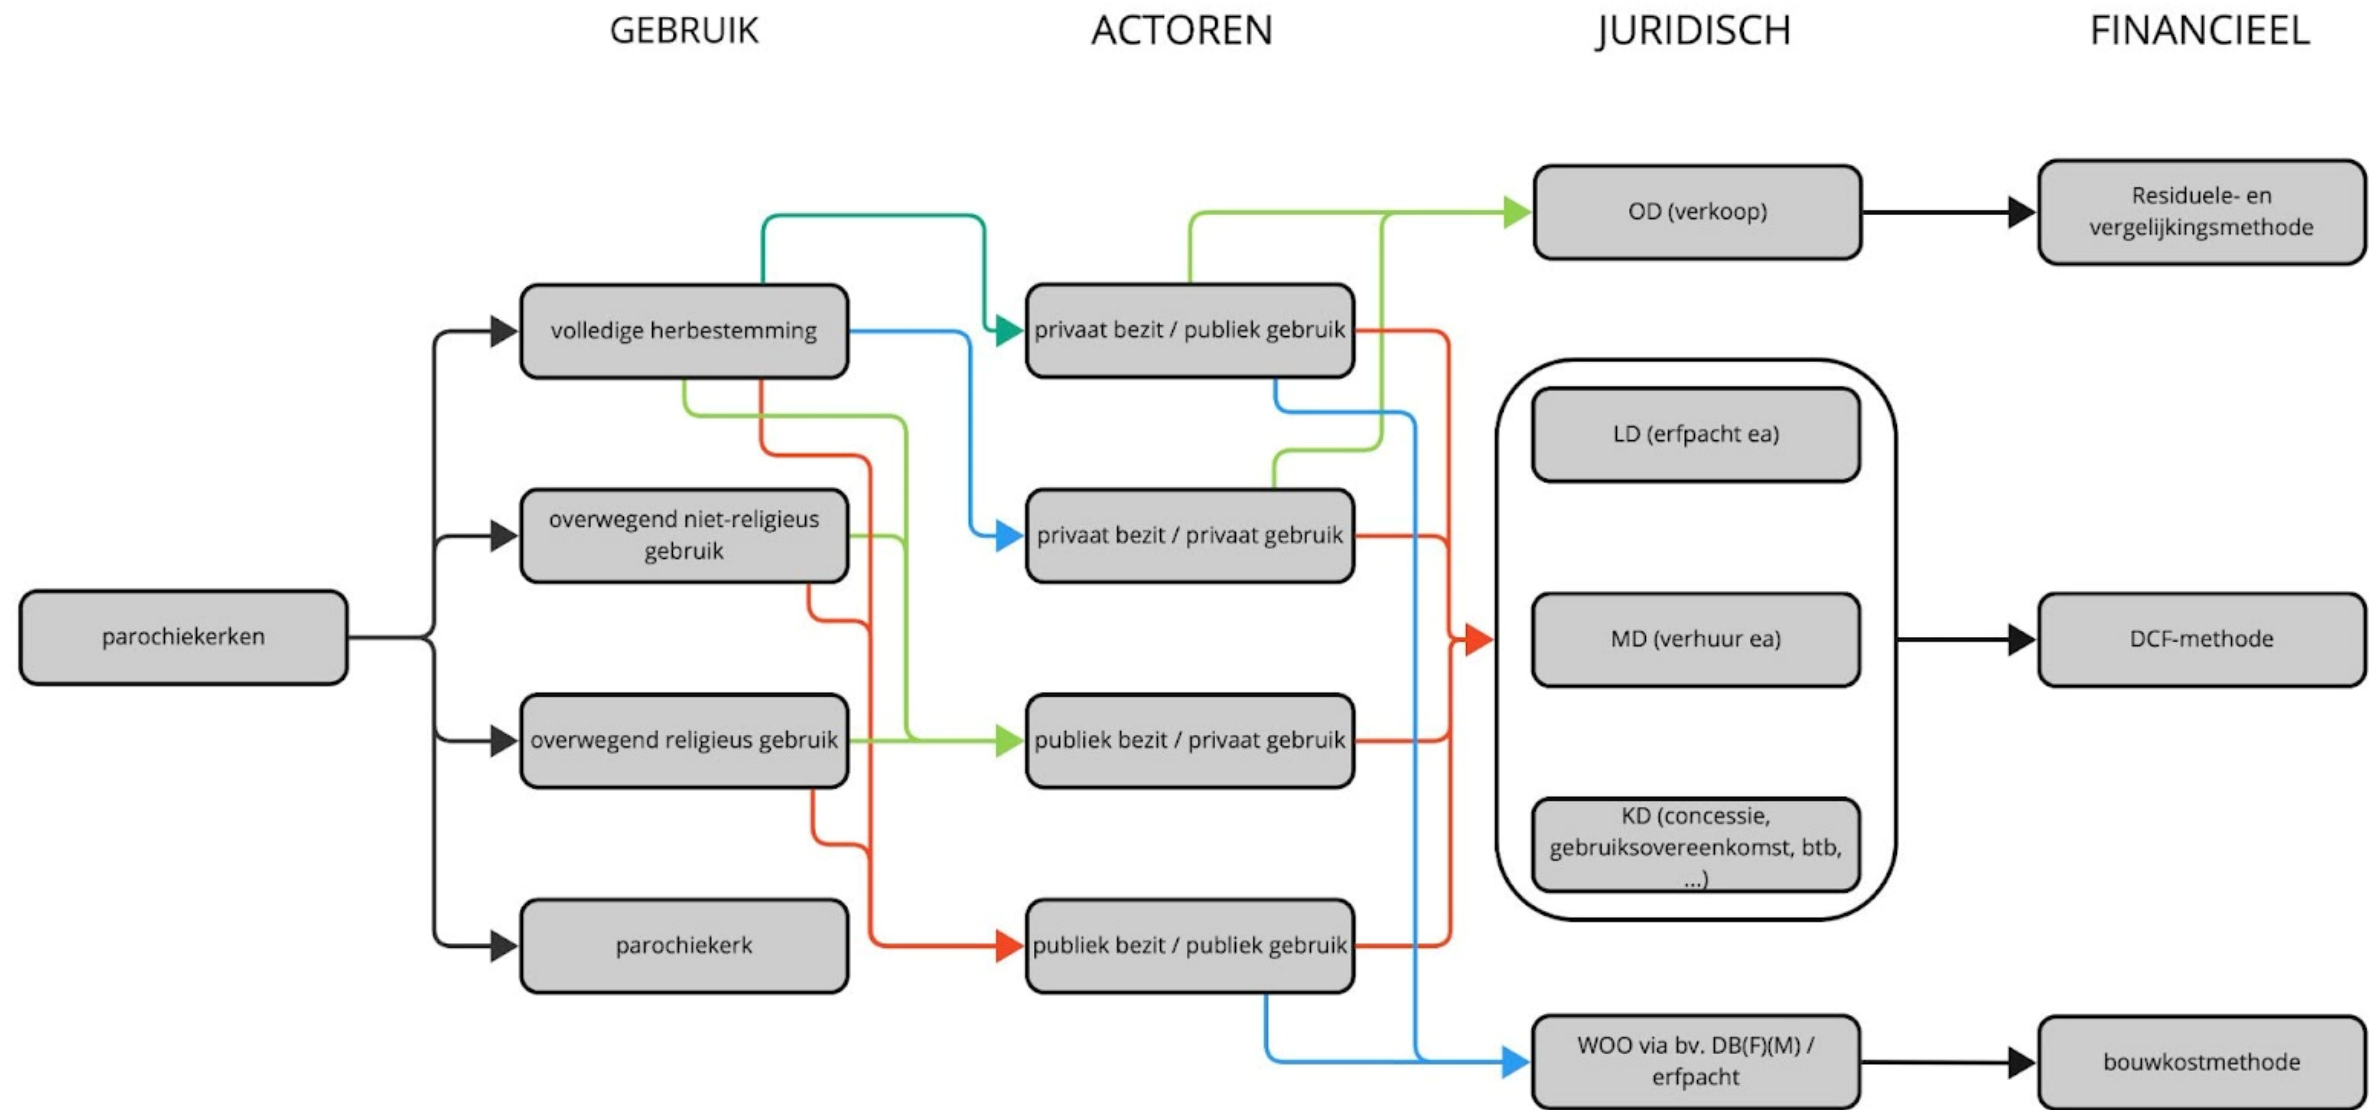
GEBRUIK

ACTOREN

JURIDISCH

FINANCIEEL

parochiekerken

volledige herbestemming

overwegend niet-religieus gebruik

overwegend religieus gebruik

parochiekerk

privaat bezit / publiek gebruik

privaat bezit / privaat gebruik

publiek bezit / privaat gebruik

publiek bezit / publiek gebruik

OD (verkoop)

LD (erfpacht ea)

MD (verhuur ea)

KD (concessie, gebruiksovereenkomst, btb, ...)

WOO via bv. DB(F)(M) / erfpacht

Residuele- en vergelijkingsmethode

DCF-methode

bouwkostmethode